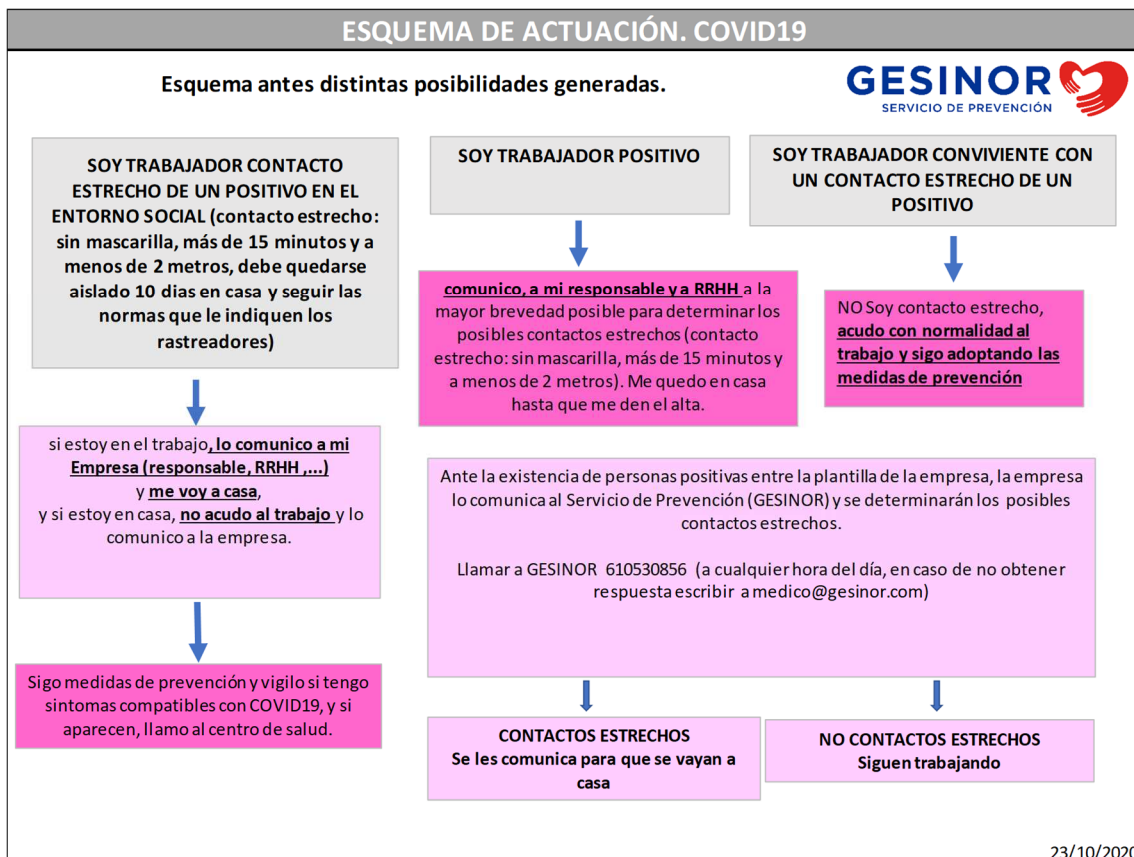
ESQUEMA DE ACTUACIÓN. COVID19

Esquema antes distintas posibilidades generadas.

GESINOR
SERVICIO DE PREVENCIÓN

SOY TRABAJADOR CONTACTO ESTRECHO DE UN POSITIVO EN EL ENTORNO SOCIAL (contacto estrecho: sin mascarilla, más de 15 minutos y a menos de 2 metros, debe quedarse aislado 10 dias en casa y seguir las normas que le indiquen los rastreadores)

si estoy en el trabajo, lo comunico a mi Empresa (responsable, RRHH ,...) y me voy a casa, y si estoy en casa, no acudo al trabajo y lo comunico a la empresa.

Sigo medidas de prevención y vigilo si tengo sintomas compatibles con COVID19, y si aparecen, llamo al centro de salud.

SOY TRABAJADOR POSITIVO

comunico, a mi responsable y a RRHH a la mayor brevedad posible para determinar los posibles contactos estrechos (contacto estrecho: sin mascarilla, más de 15 minutos y a menos de 2 metros). Me quedo en casa hasta que me den el alta.

SOY TRABAJADOR CONVIVIENTE CON UN CONTACTO ESTRECHO DE UN POSITIVO

NO Soy contacto estrecho, acudo con normalidad al trabajo y sigo adoptando las medidas de prevención

Ante la existencia de personas positivas entre la plantilla de la empresa, la empresa lo comunica al Servicio de Prevención (GESINOR) y se determinarán los posibles contactos estrechos.

Llamar a GESINOR 610530856 (a cualquier hora del día, en caso de no obtener respuesta escribir a medico@gesinor.com)

CONTACTOS ESTRECHOS
Se les comunica para que se vayan a casa

NO CONTACTOS ESTRECHOS
Siguen trabajando

23/10/2020